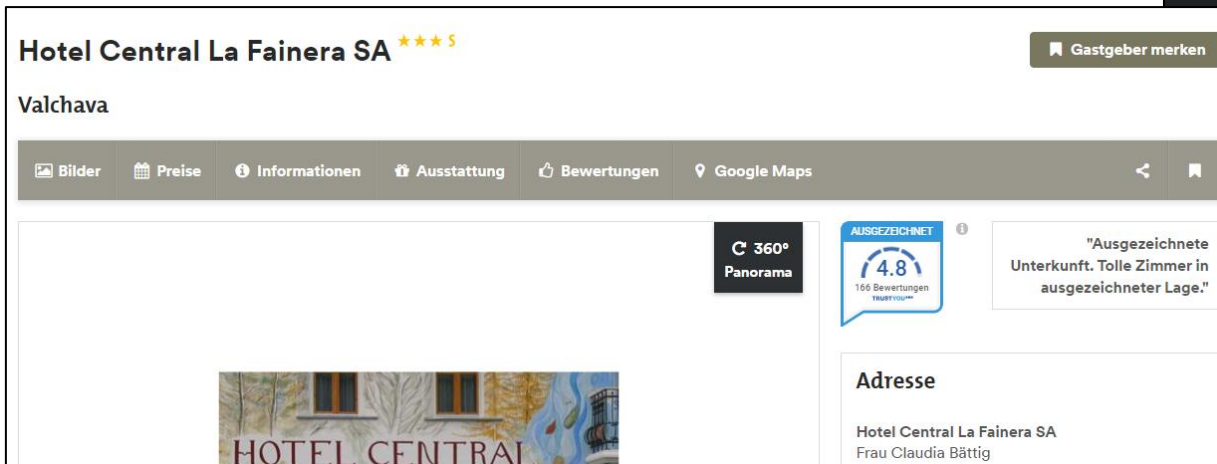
Hotel Central La Fainera SA ★★★ S

Gastgeber merken

Valchava

Bilder Preise Informationen Ausstattung Bewertungen Google Maps

360° Panorama

AUSGEZEICHNET
4.8
166 Bewertungen
TRUSTYOU

"Ausgezeichnete Unterkunft. Tolle Zimmer in ausgezeichneter Lage."

Adresse

Hotel Central La Fainera SA
Frau Claudia Bättig

HOTEL CENTRAL